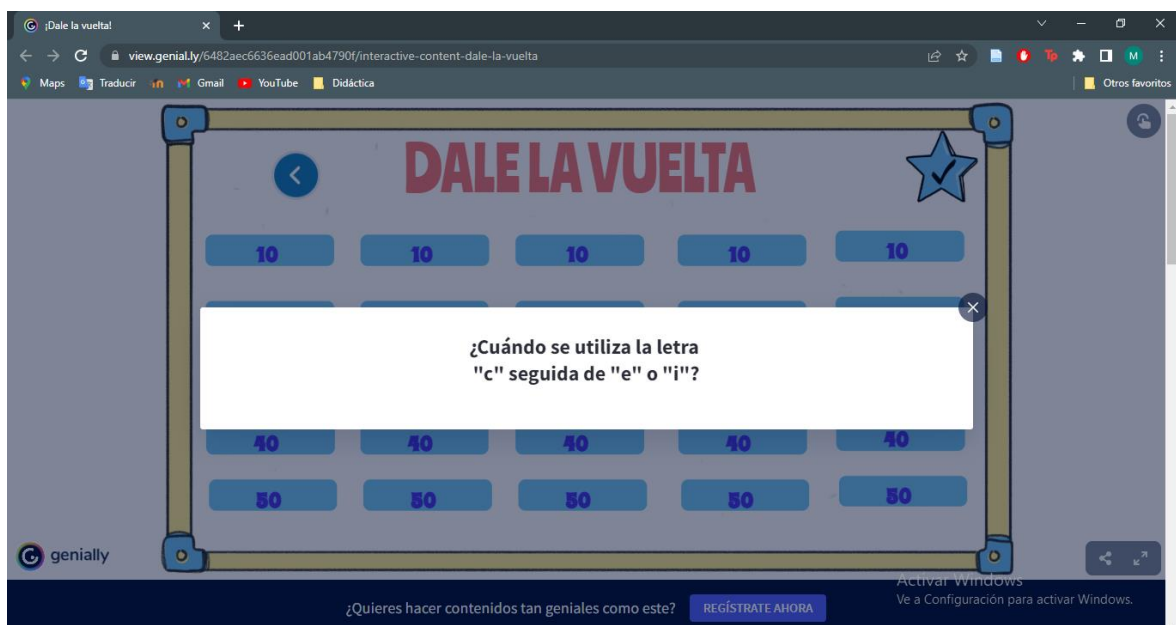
¡Dale la vuelta!

view.genial.ly/6482aec6636ead001ab4790f/interactive-content-dale-la-vuelta

Maps Traducir Gmail YouTube Didáctica Otros favoritos

M

DALE LA VUELTA

10 10 10 10 10

¿Cuándo se utiliza la letra "c" seguida de "e" o "i"?

40 40 40 40 40

50 50 50 50 50

genially

¿Quieres hacer contenidos tan geniales como este? REGÍSTRATE AHORA

Activar Windows
Ve a Configuración para activar Windows.